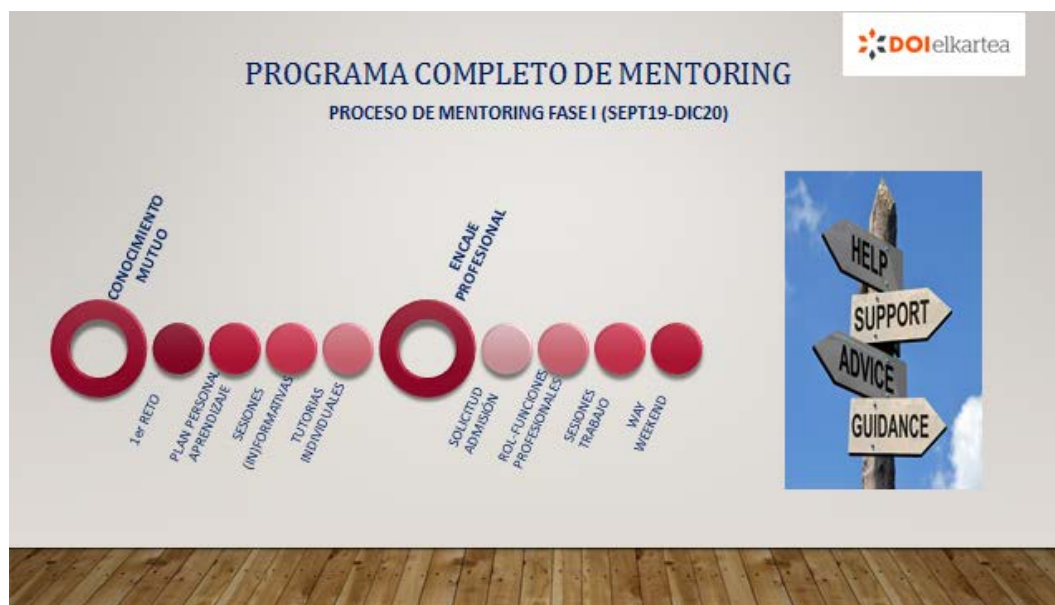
DOIelkartea

PROGRAMA COMPLETO DE MENTORING

PROCESO DE MENTORING FASE I (SEPT19-DIC20)

CONOCIMIENTO MUTUO

1er RETO

PLAN PERSONAL APRENDIZAJE

SESIONES (IN)FORMATIVAS

TUTORIAS INDIVIDUALES

ENCAJE PROFESIONAL

SOLICITUD ADMISIÓN

ROL-FUNCIONES PROFESIONALES

SESIONES TRABAJO

WAY WEEKEND

HELP

SUPPORT

ADVICE

GUIDANCE